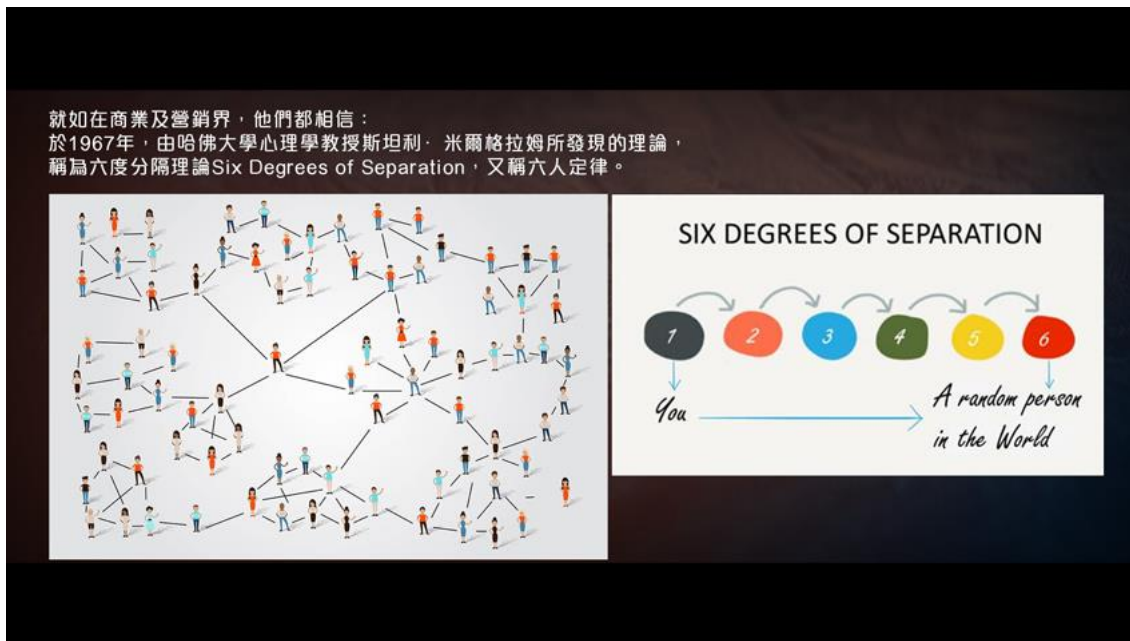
就如在商業及營銷界，他們都相信：
於1967年，由哈佛大學心理學教授斯坦利· 米爾格拉姆所發現的理論，
稱為六度分隔理論Six Degrees of Separation，又稱六人定律。

SIX DEGREES OF SEPARATION

1 2 3 4 5 6

You

A random person in the World